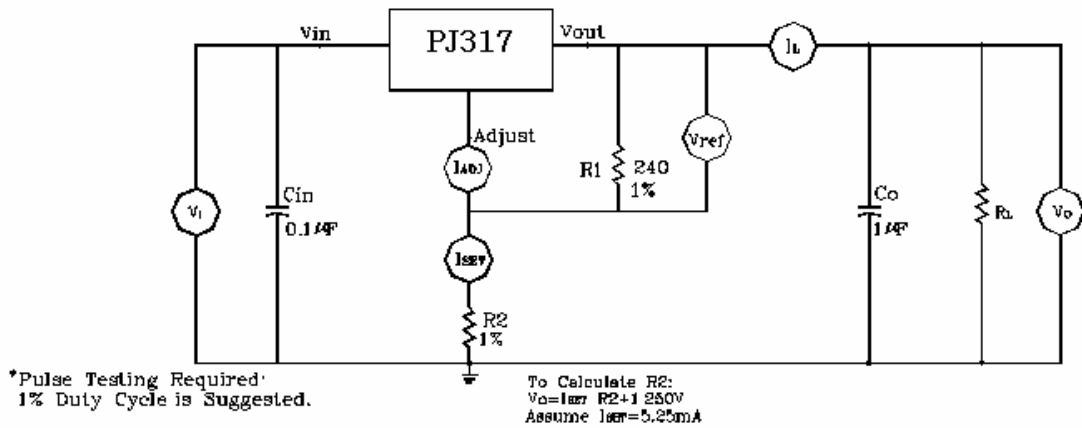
Vin

PJ317

Vout

IL

Adjust

IADJ

R1 240 1%

Vref

VI

Cin 0.1μF

Co 1μF

RL

Vo

ISET

R2 1%

*Pulse Testing Required: 1% Duty Cycle is Suggested.

To Calculate R2: Vo=ISET R2+1.250V Assume ISET=5.25mA